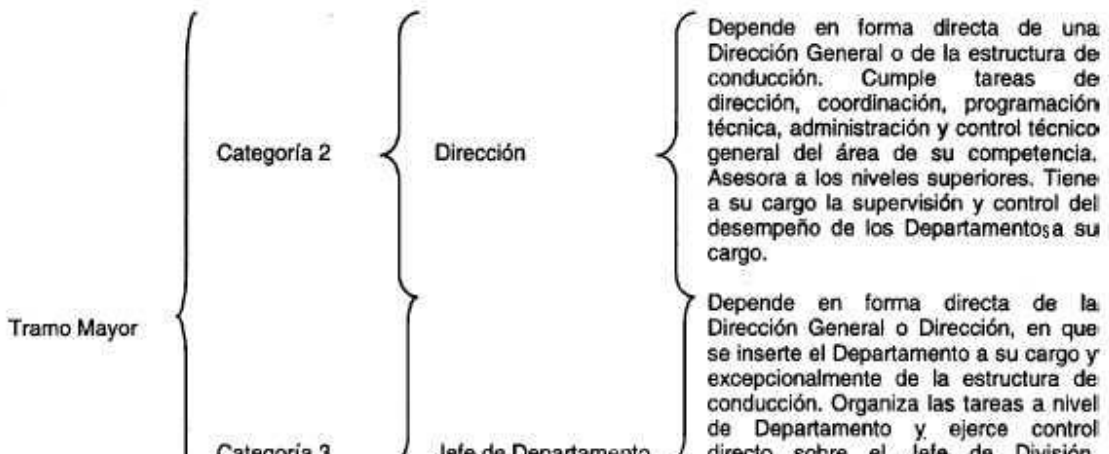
Tramo Mayor

Categoría 2

Dirección

Depende en forma directa de una Dirección General o de la estructura de conducción. Cumple tareas de dirección, coordinación, programación técnica, administración y control técnico general del área de su competencia. Asesora a los niveles superiores. Tiene a su cargo la supervisión y control del desempeño de los Departamentos a su cargo.

Categoría 3

Jefe de Departamento

Depende en forma directa de la Dirección General o Dirección, en que se inserte el Departamento a su cargo y excepcionalmente de la estructura de conducción. Organiza las tareas a nivel de Departamento y ejerce control directo sobre el Jefe de División, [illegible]